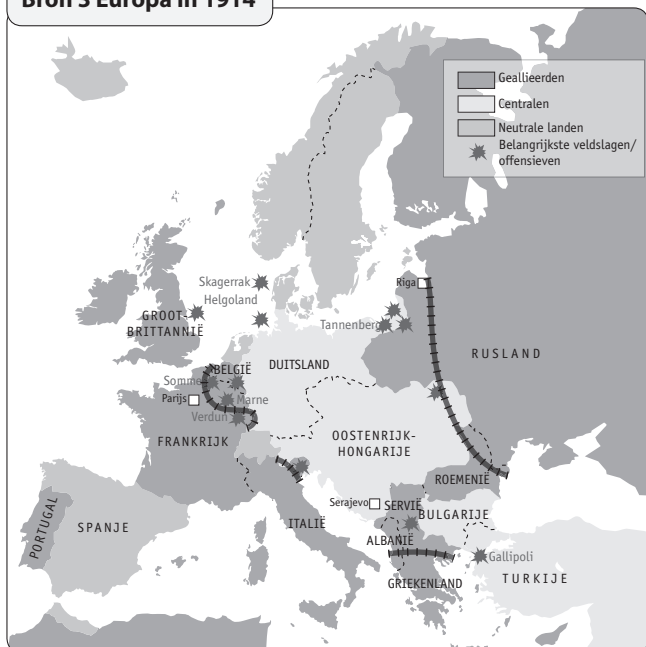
Bron 3 Europa in 1914

Geallieerden
Centralen
Neutrale landen
Belangrijkste veldslagen/ offensieven

Skagerrak
Helgoland
GROOT-BRITTANNIË
Riga
Tannenberg
RUSLAND
DUITSLAND
BELGIË
Somme
Parijs
Marne
Verdun
FRANKRIJK
OOSTENRIJK-HONGARIJE
ROEMENIË
PORTUGAL
SPANJE
Serajevo
SERVIË
BULGARIJE
ITALIË
ALBANIË
Gallipoli
TURKIJE
GRIEKENLAND